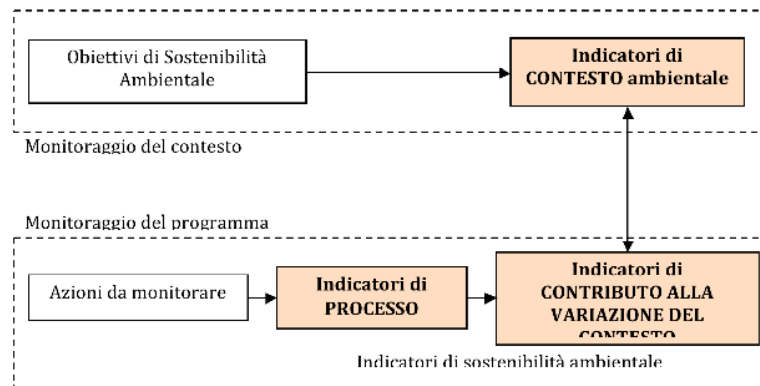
Obiettivi di Sostenibilità Ambientale

Indicatori di CONTESTO ambientale

Monitoraggio del contesto

Monitoraggio del programma

Azioni da monitorare

Indicatori di PROCESSO

Indicatori di CONTRIBUTO ALLA VARIAZIONE DEL CONTESTO

Indicatori di sostenibilità ambientale